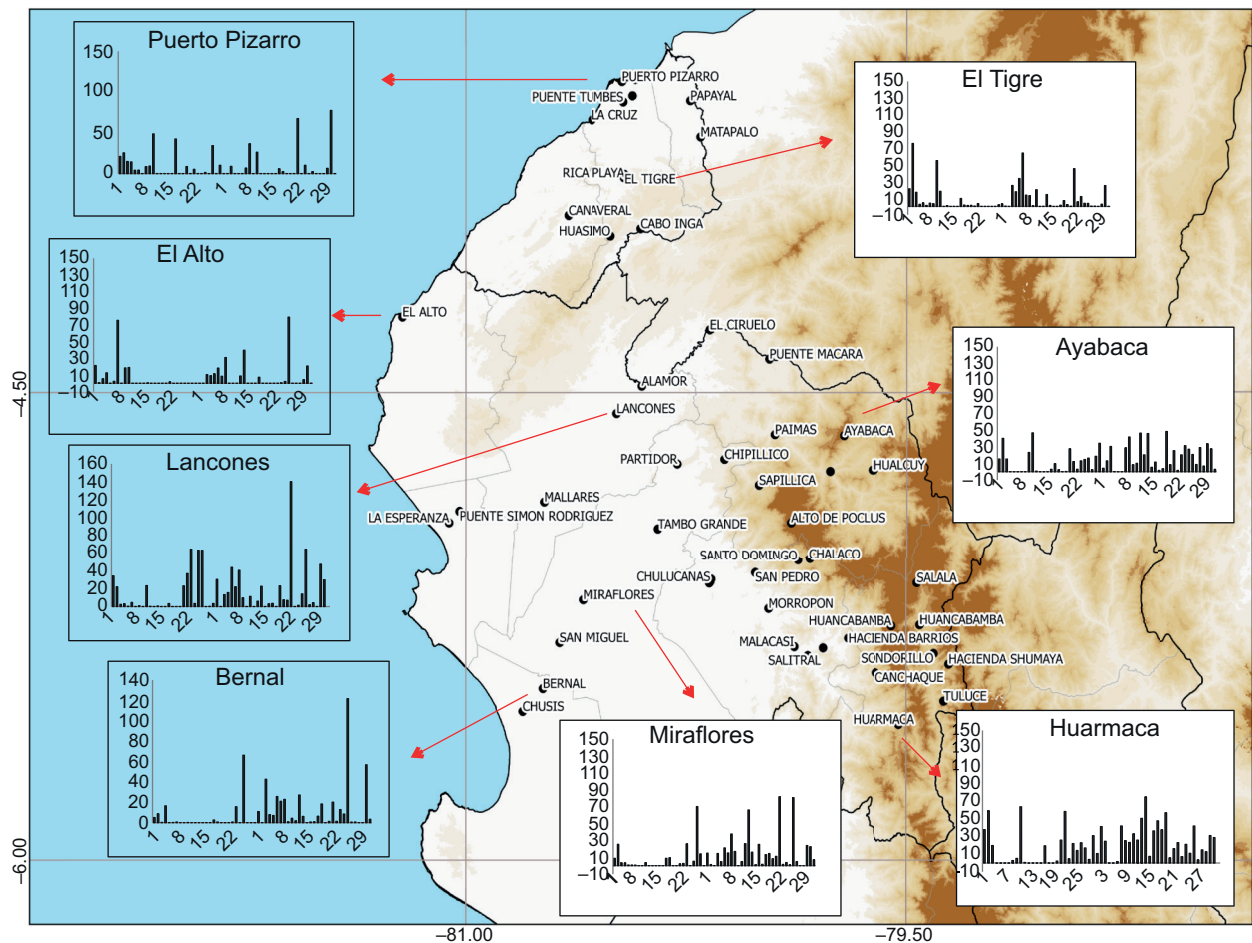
Puerto Pizarro
150
100
50
0
1 8 15 22 1 8 15 22 29

PUERTO PIZARRO
PUENTE TUMBES
PAPAYAL
LA CRUZ
MATAPALO
RICA PLAYA
EL TIGRE
CANAVERAL
HUASIMO
CABO INGA

El Tigre
150
130
110
90
70
50
30
10
−10
1 8 15 22 1 8 15 22 29

El Alto
150
130
110
90
70
50
30
10
−10
1 8 15 22 1 8 15 22 29

EL ALTO
EL CIRUELO
PUENTE MACARA
ALAMOR
LANCONES
PAIMAS
AYABACA
PARTIDOR
CHIPILLICO
HUALCUY
SAPILLICA
MALLARES
LA ESPERANZA
PUENTE SIMON RODRIGUEZ
ALTO DE POCLUS
TAMBO GRANDE
SANTO DOMINGO
CHALACO
CHULUCANAS
SAN PEDRO
MIRAFLORES
SALALA
MORROPON
HUANCABAMBA
HUANCABAMBA
HACIENDA BARRIOS
SAN MIGUEL
MALACASI
SALITRAL
SONDORILLO
HACIENDA SHUMAYA
CANCHAQUE
BERNAL
TULUCE
CHUSIS
HUARMACA

Ayabaca
150
130
110
90
70
50
30
10
−10
1 8 15 22 1 8 15 22 29

−4.50

Lancones
160
140
120
100
80
60
40
20
0
1 8 15 22 1 8 15 22 29

Bernal
140
120
100
80
60
40
20
0
1 8 15 22 1 8 15 22 29

Miraflores
150
130
110
90
70
50
30
10
−10
1 8 15 22 1 8 15 22 29

Huarmaca
150
130
110
90
70
50
30
10
−10
1 7 13 19 25 3 9 15 21 27

−6.00
−81.00
−79.50